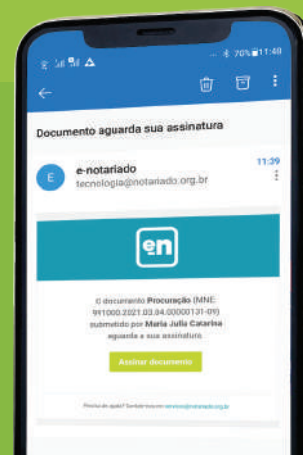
70% 11:40

Documento aguarda sua assinatura

E

e-notariado

tecnologia@notariado.org.br

11:39

en

O documento Procuração (MNE: 991000.2021.03.04.00000131-09) submetido por Maria Julia Catarina aguarda a sua assinatura.

Assinar documento

Precisa de ajuda? Sentado escreva em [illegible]@notariado.org.br